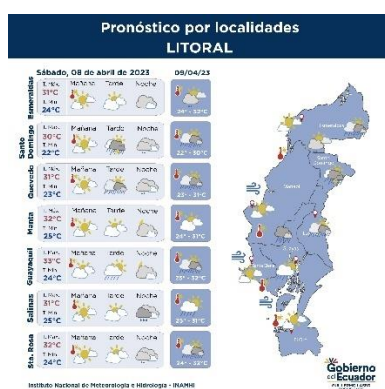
Pronóstico por localidades
LITORAL

Sábado, 08 de abril de 2023

09/04/23

Esmeraldas
T. Máx 31°C
T. Mín 24°C
Mañana Tarde Noche
24° - 32°C

Santo Domingo
T. Máx 30°C
T. Mín 22°C
Mañana Tarde Noche
22° - 30°C

Quevedo
T. Máx 31°C
T. Mín 23°C
Mañana Tarde Noche
23° - 31°C

Manta
T. Máx 32°C
T. Mín 25°C
Mañana Tarde Noche
24° - 31°C

Guayaquil
T. Máx 33°C
T. Mín 24°C
Mañana Tarde Noche
24° - 33°C

Salinas
T. Máx 31°C
T. Mín 25°C
Mañana Tarde Noche
25° - 31°C

Sta. Rosa
T. Máx 32°C
T. Mín 24°C
Mañana Tarde Noche
24° - 32°C

Esmeraldas

Gobierno del Ecuador

Instituto Nacional de Meteorología e Hidrología - INAMHI